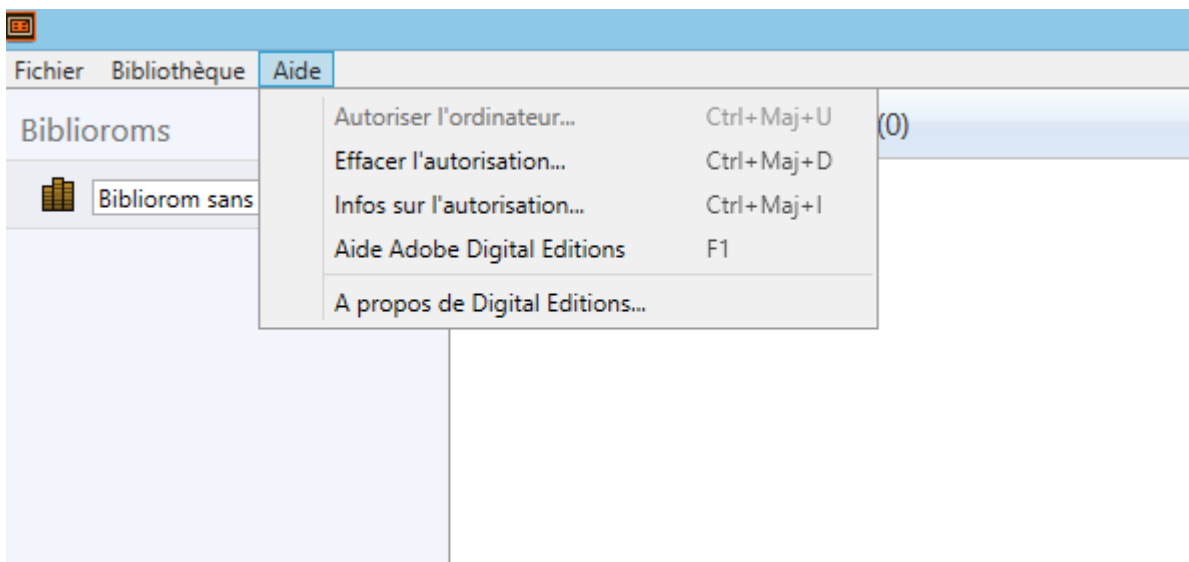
Fichier Bibliothèque Aide

Biblioroms

Biblioram sans

Autoriser l'ordinateur... Ctrl+Maj+U
Effacer l'autorisation... Ctrl+Maj+D
Infos sur l'autorisation... Ctrl+Maj+I
Aide Adobe Digital Editions F1
A propos de Digital Editions...

(0)